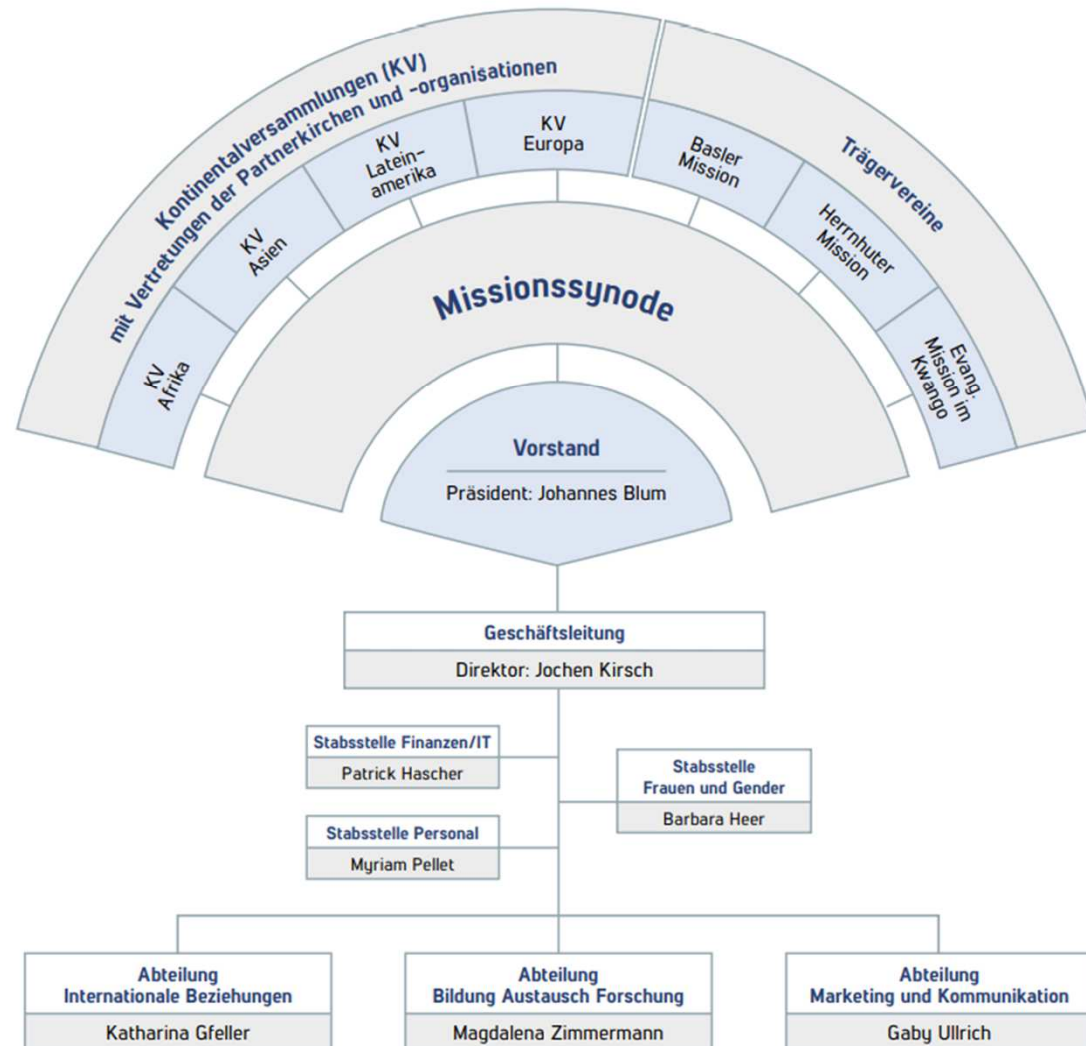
Kontinentalversammlungen (KV) mit Vertretungen der Partnerkirchen und -organisationen

KV Afrika

KV Asien

KV Lateinamerika

KV Europa

Trägervereine

Basler Mission

Herrnhuter Mission

Evang. Mission im Kwango

Missionssynode

Vorstand

Präsident: Johannes Blum

Geschäftsleitung

Direktor: Jochen Kirsch

Stabsstelle Finanzen/IT

Patrick Hascher

Stabsstelle Frauen und Gender

Barbara Heer

Stabsstelle Personal

Myriam Pellet

Abteilung Internationale Beziehungen

Katharina Gfeller

Abteilung Bildung Austausch Forschung

Magdalena Zimmermann

Abteilung Marketing und Kommunikation

Gaby Ullrich